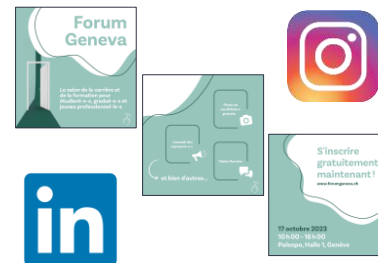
Forum Geneva

Le salon de la carrière et de la formation pour étudiant·e·s, diplômé·e·s et jeunes professionnel·le·s

Conseils des recruteur·e·s

Photo de profil professionnelle

Visites d'entreprises

et bien d'autres...

S'inscrire gratuitement maintenant !

www.forumgeneva.ch

17 octobre 2023
10h00 - 16h00
Palexpo, Halle 1, Genève

in